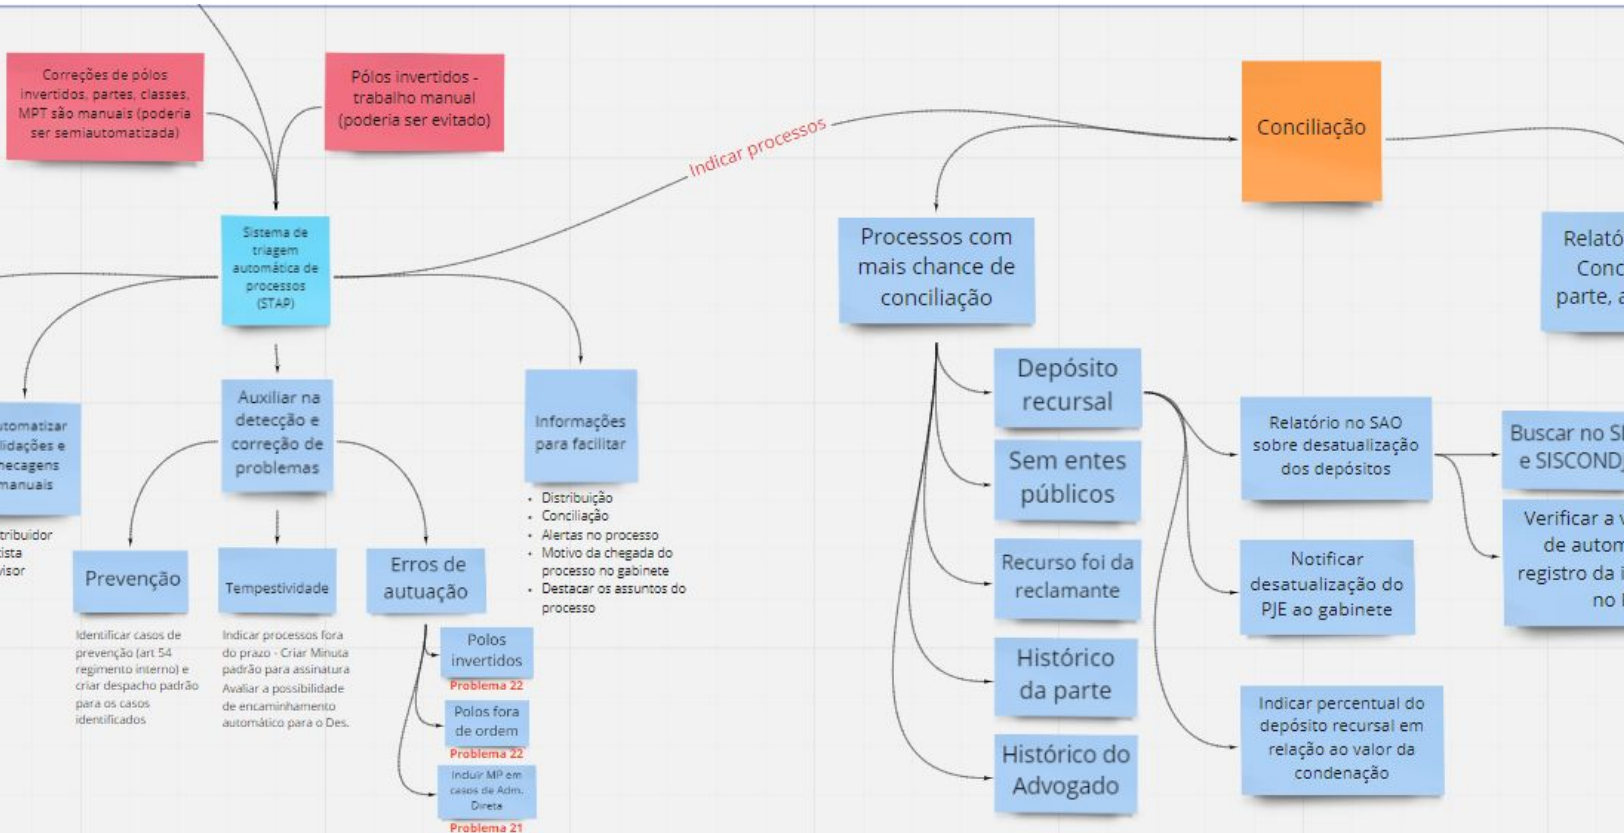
Correções de pólos invertidos, partes, classes, MPT são manuais (poderia ser semiautomatizada)

Pólos invertidos - trabalho manual (poderia ser evitado)

Indicar processos

Conciliação

Sistema de triagem automática de processos (STAP)

Processos com mais chance de conciliação

Relató Conc parte, a

tomatizar lidações e hecagens manuais

tribuidor ista visor

Auxiliar na detecção e correção de problemas

Informações para facilitar

- Distribuição
- Conciliação
- Alertas no processo
- Motivo da chegada do processo no gabinete
- Destacar os assuntos do processo

Depósito recursal

Sem entes públicos

Recurso foi da reclamante

Histórico da parte

Histórico do Advogado

Relatório no SAO sobre desatualização dos depósitos

Notificar desatualização do PJE ao gabinete

Indicar percentual do depósito recursal em relação ao valor da condenação

Buscar no SI e SISCOND

Verificar a v de autom registro da i no I

Prevenção

Identificar casos de prevenção (art 54 regimento interno) e criar despacho padrão para os casos identificados

Tempestividade

Indicar processos fora do prazo - Criar Minuta padrão para assinatura Avaliar a possibilidade de encaminhamento automático para o Des.

Erros de autuação

Polos invertidos
Problema 22

Polos fora de ordem
Problema 22

Induir MP em casos de Adm. Direta
Problema 21